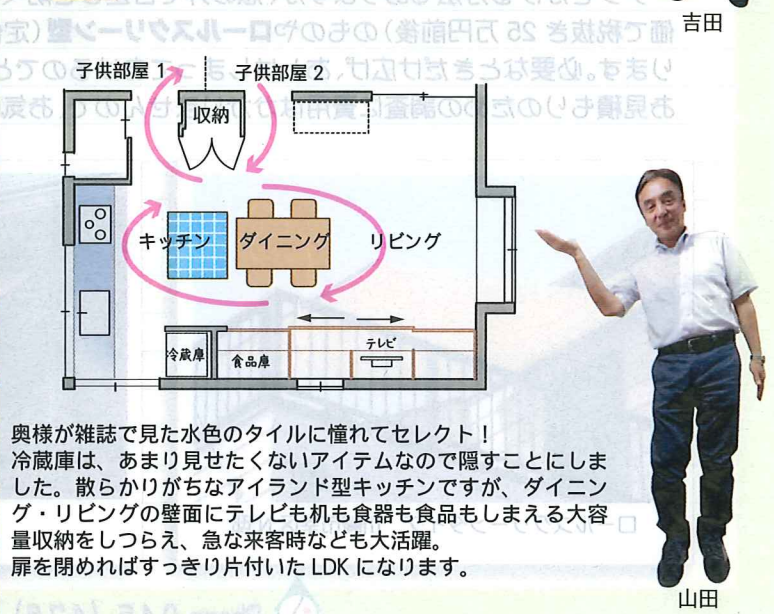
吉田

価で税抜き 25 万円前後）のものやロールスクリーン型（定
ります。必要なときだけ広げ、
お見積もりの
お気

子供部屋 1
子供部屋 2
収納
キッチン
ダイニング
リビング
冷蔵庫
食品庫
テレビ

奥様が雑誌で見た水色のタイルに憧れてセレクト！
冷蔵庫は、あまり見せたくないアイテムなので隠すことにしました。散らかりがちなアイランド型キッチンですが、ダイニング・リビングの壁面にテレビも机も食器も食品もしまえる大容量収納をしつらえ、急な来客時なども大活躍。
扉を閉めればすっきり片付いた LDK になります。

山田